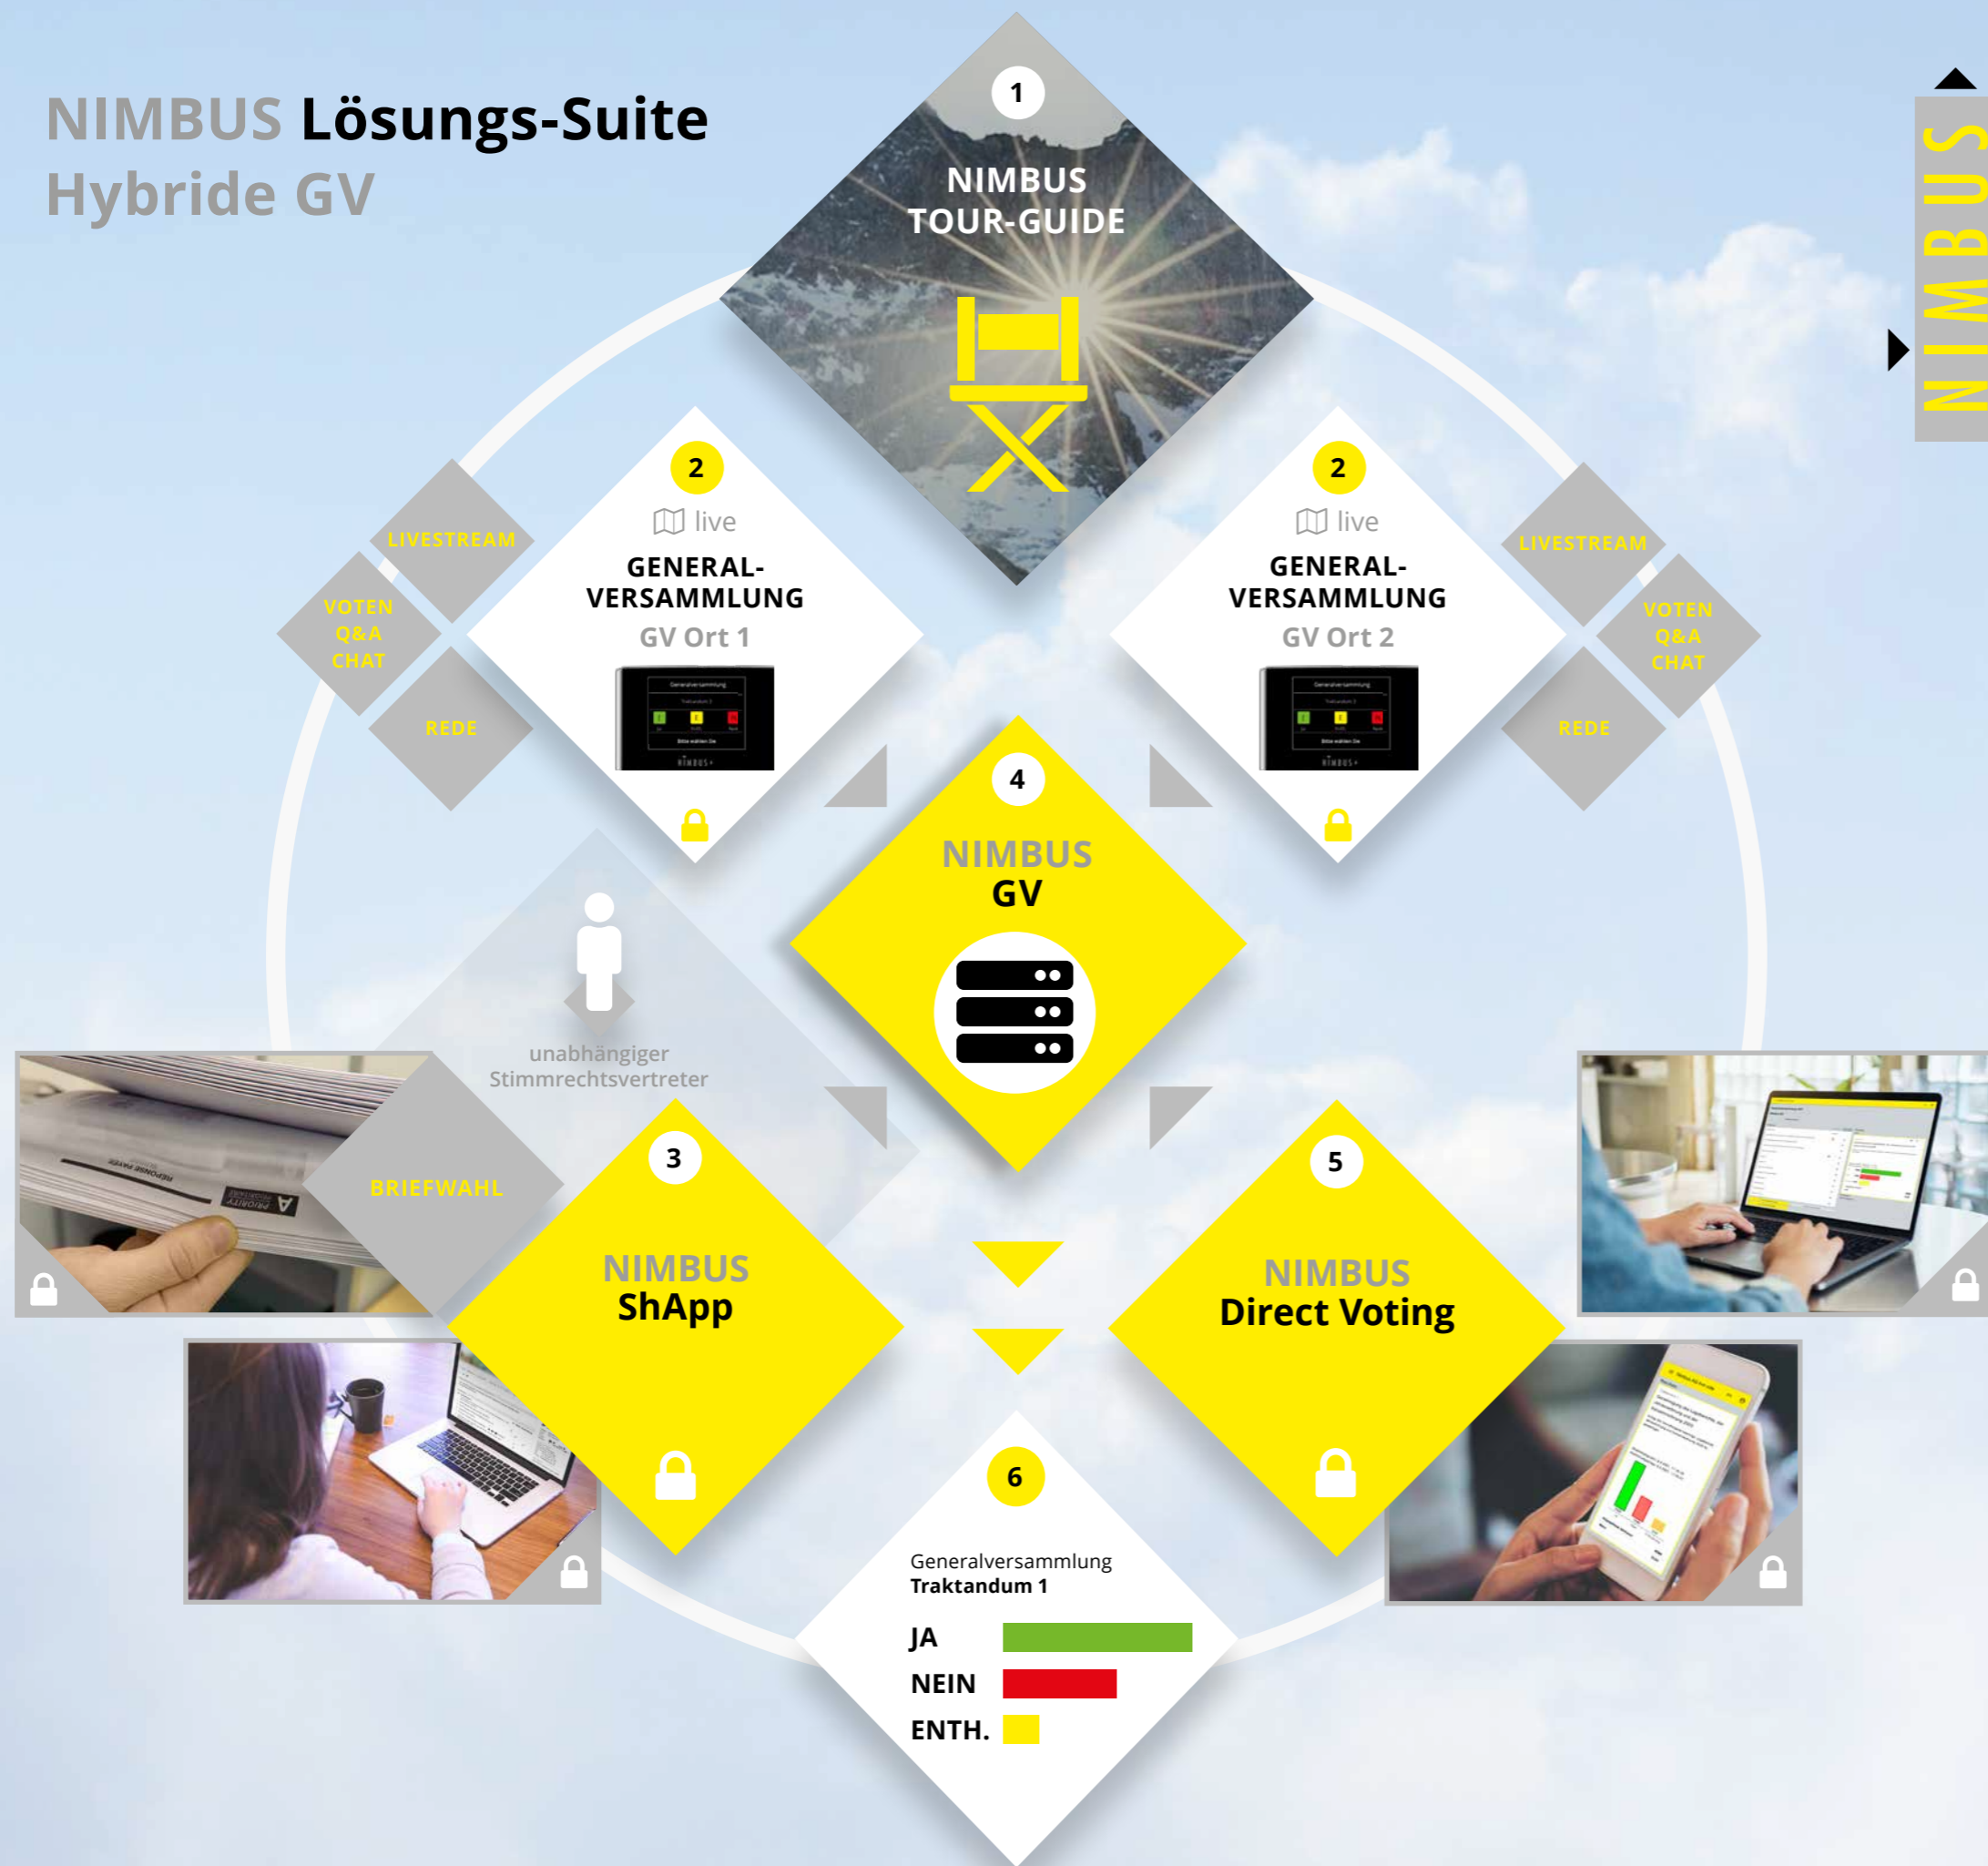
NIMBUS Lösungs-Suite
Hybride GV

NIMBUS

1
NIMBUS TOUR-GUIDE

2
live
GENERAL-VERSAMMLUNG
GV Ort 1

LIVESTREAM
VOTEN
Q&A
CHAT
REDE

2
live
GENERAL-VERSAMMLUNG
GV Ort 2

LIVESTREAM
VOTEN
Q&A
CHAT
REDE

4
NIMBUS
GV

unabhängiger Stimmrechtsvertreter

BRIEFWAHL

3
NIMBUS
ShApp

5
NIMBUS
Direct Voting

6
Generalversammlung
Traktandum 1
JA
NEIN
ENTH.